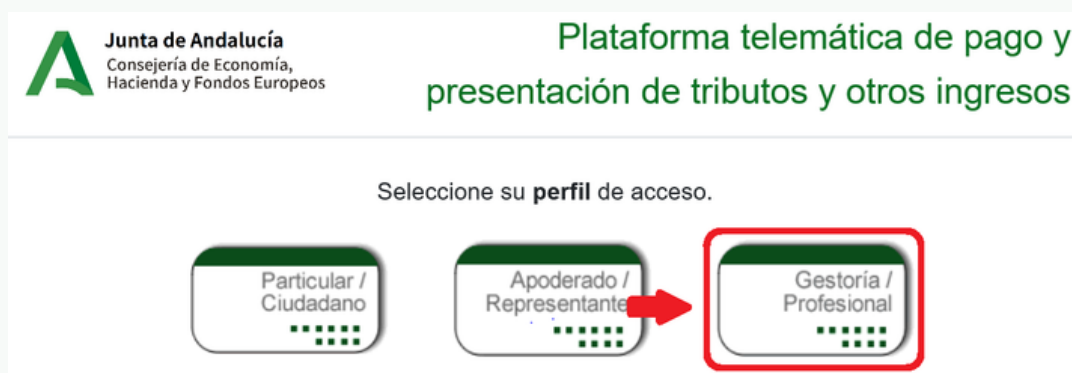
Junta de Andalucía
Consejería de Economía, Hacienda y Fondos Europeos

Plataforma telemática de pago y presentación de tributos y otros ingresos

Seleccione su **perfil** de acceso.

Particular / Ciudadano

Apoderado / Representante

Gestoría / Profesional